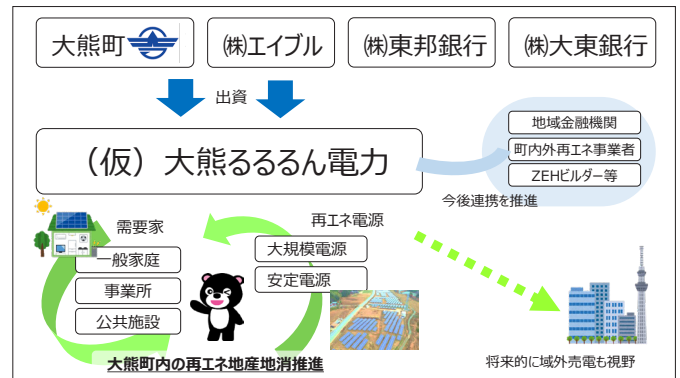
大熊町

㈱エイブル

㈱東邦銀行

㈱大東銀行

出資

（仮）大熊るるるん電力

地域金融機関

町内外再エネ事業者

ZEHビルダー等

今後連携を推進

需要家

一般家庭

事業所

公共施設

再エネ電源

大規模電源

安定電源

大熊町内の再エネ地産地消推進

将来的に域外売電も視野